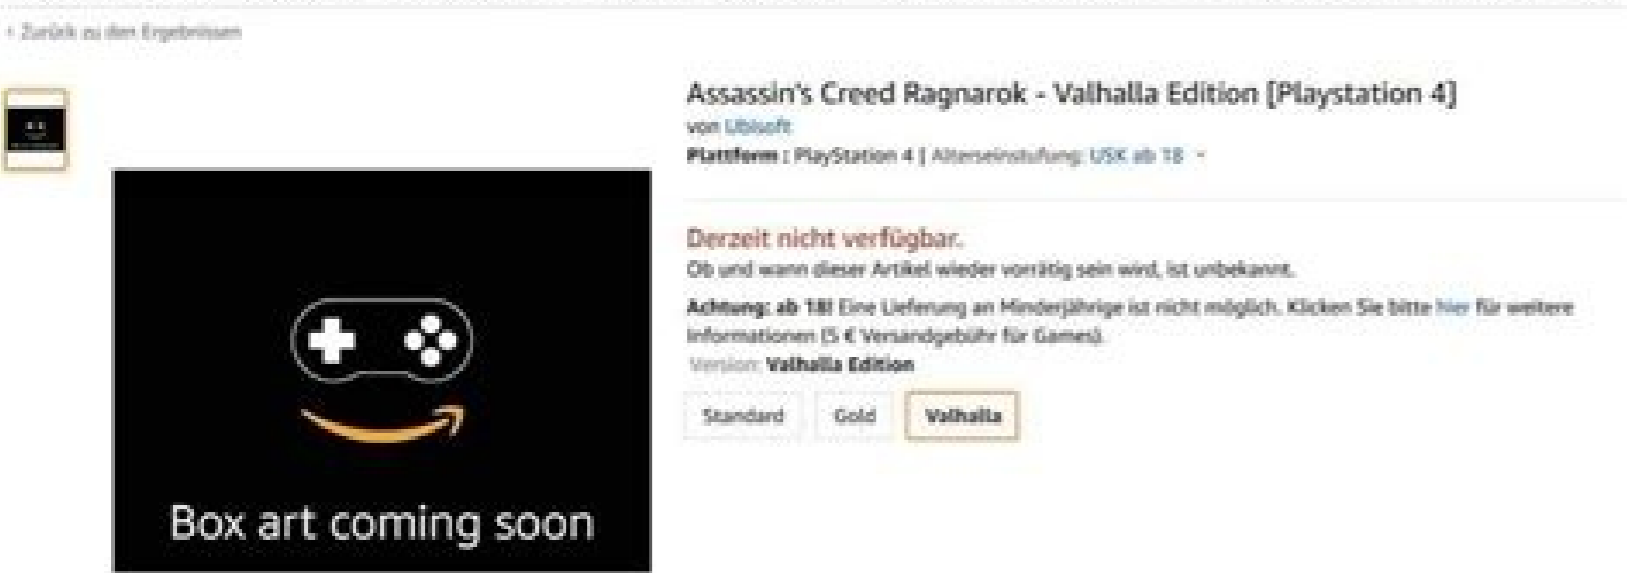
‹ Zurück zu den Ergebnissen

Box art coming soon

Assassin's Creed Ragnarok - Valhalla Edition [Playstation 4]
von Ubisoft
Plattform : PlayStation 4 | Alterseinstufung: USK ab 18

Derzeit nicht verfügbar.
Ob und wann dieser Artikel wieder vorrätig sein wird, ist unbekannt.

Achtung: ab 18! Eine Lieferung an Minderjährige ist nicht möglich. Klicken Sie bitte hier für weitere Informationen (5 € Versandgebühr für Games).

Version: Valhalla Edition

Standard
Gold
Valhalla